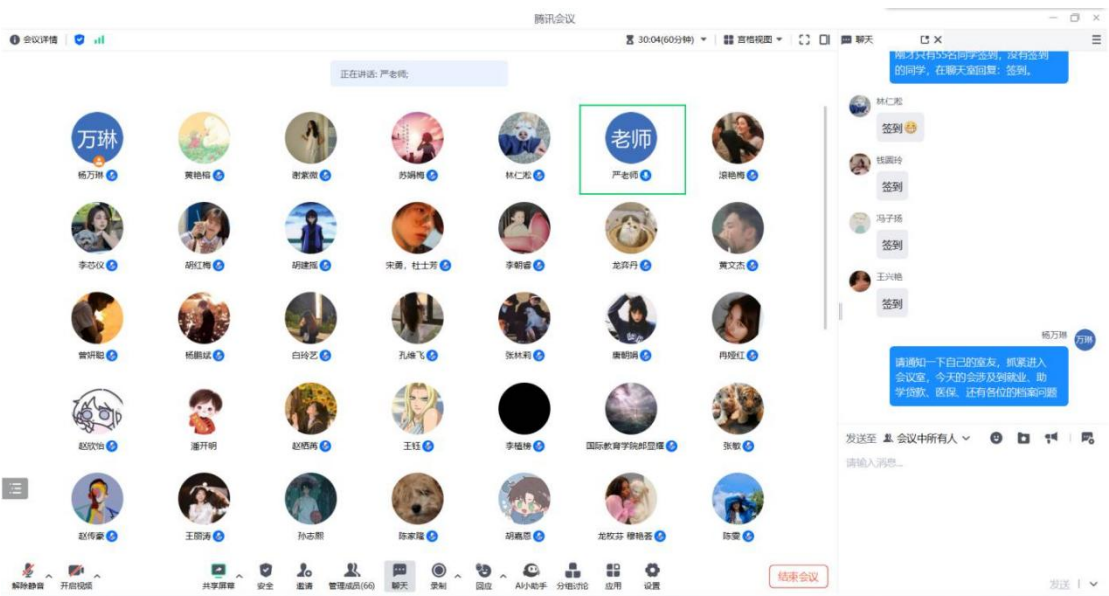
腾讯会议

会议详情

30:04(60分钟)

宫格视图

聊天

正在讲话: 严老师;

万琳

杨万琳

黄艳梅

谢紫微

苏娟梅

林仁淞

老师

严老师

梁艳梅

李芯仪

胡红梅

胡建振

宋勇，杜士芳

李朝睿

龙洪丹

黄文杰

曾妍聪

杨鹏斌

白玲艺

孔维飞

张林莉

唐朝娟

冉媛红

赵欣怡

潘开明

赵晒再

王钰

李植烽

国际教育学院郎显儒

张敏

赵伟豪

王丽涛

孙志刚

陈家隆

胡嘉恩

龙枚苏 穆艳蓉

陈雯

解除静音

开启视频

共享屏幕

安全

邀请

管理成员(66)

聊天

录制

回应

AI小助手

分组讨论

应用

设置

结束会议

刚才只有55名同学签到，没有签到的同学，在聊天室回复：签到。

林仁淞

签到

钱露玲

签到

冯子扬

签到

王兴艳

签到

杨万琳

万琳

请通知一下自己的室友，抓紧进入会议室，今天的会涉及到就业、助学贷款、医保、还有各位的档案问题

发送至

会议中所有人

请输入消息...

发送